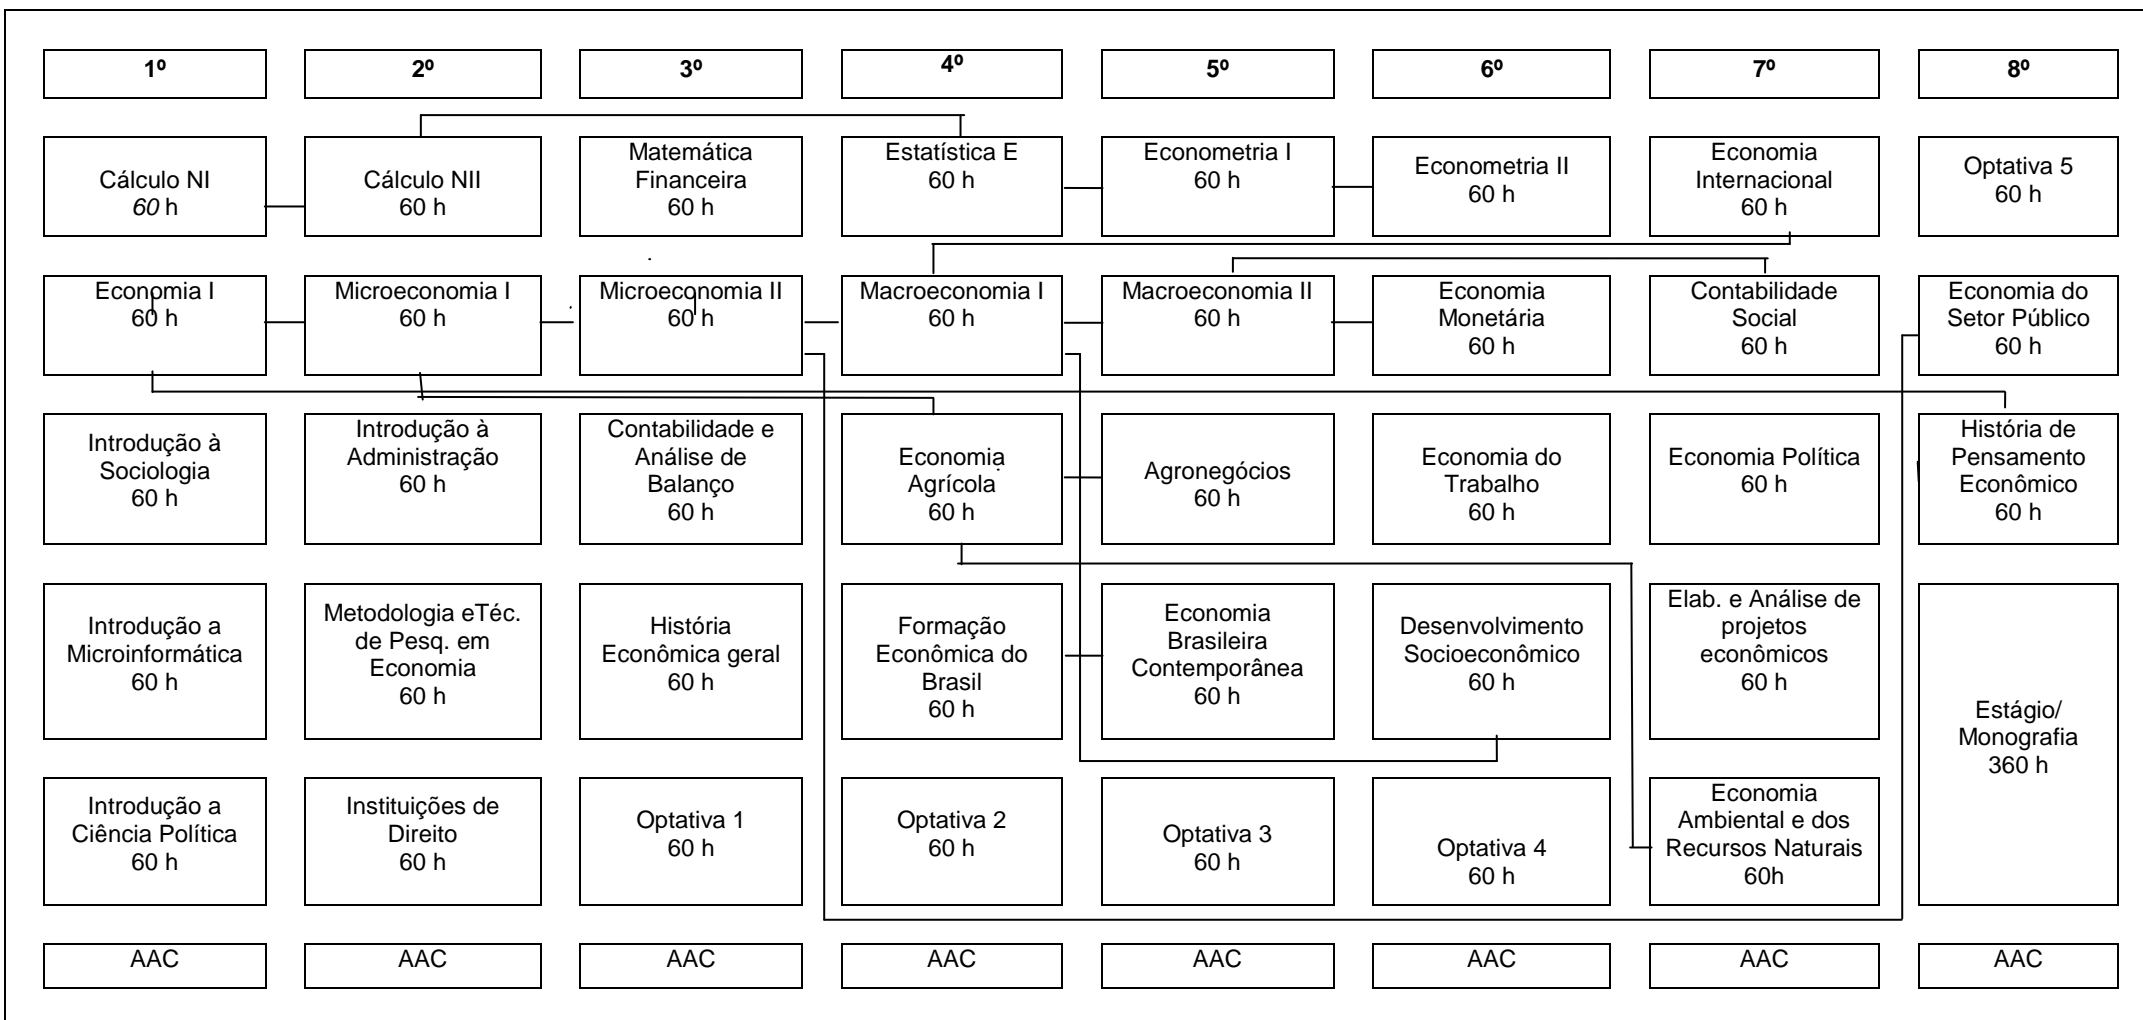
| 1º | 2º | 3º | 4º | 5º | 6º | 7º | 8º |
|---|---|---|---|---|---|---|---|
| Cálculo NI 60 h | Cálculo NII 60 h | Matemática Financeira 60 h | Estatística E 60 h | Econometria I 60 h | Econometria II 60 h | Economia Internacional 60 h | Optativa 5 60 h |
| Economia I 60 h | Microeconomia I 60 h | Microeconomia II 60 h | Macroeconomia I 60 h | Macroeconomia II 60 h | Economia Monetária 60 h | Contabilidade Social 60 h | Economia do Setor Público 60 h |
| Introdução à Sociologia 60 h | Introdução à Administração 60 h | Contabilidade e Análise de Balanço 60 h | Economia Agrícola 60 h | Agronegócios 60 h | Economia do Trabalho 60 h | Economia Política 60 h | História de Pensamento Econômico 60 h |
| Introdução a Microinformática 60 h | Metodologia eTéc. de Pesq. em Economia 60 h | História Econômica geral 60 h | Formação Econômica do Brasil 60 h | Economia Brasileira Contemporânea 60 h | Desenvolvimento Socioeconômico 60 h | Elab. e Análise de projetos econômicos 60 h | Estágio/ Monografia 360 h |
| Introdução a Ciência Política 60 h | Instituições de Direito 60 h | Optativa 1 60 h | Optativa 2 60 h | Optativa 3 60 h | Optativa 4 60 h | Economia Ambiental e dos Recursos Naturais 60h | |
| AAC | AAC | AAC | AAC | AAC | AAC | AAC | AAC |